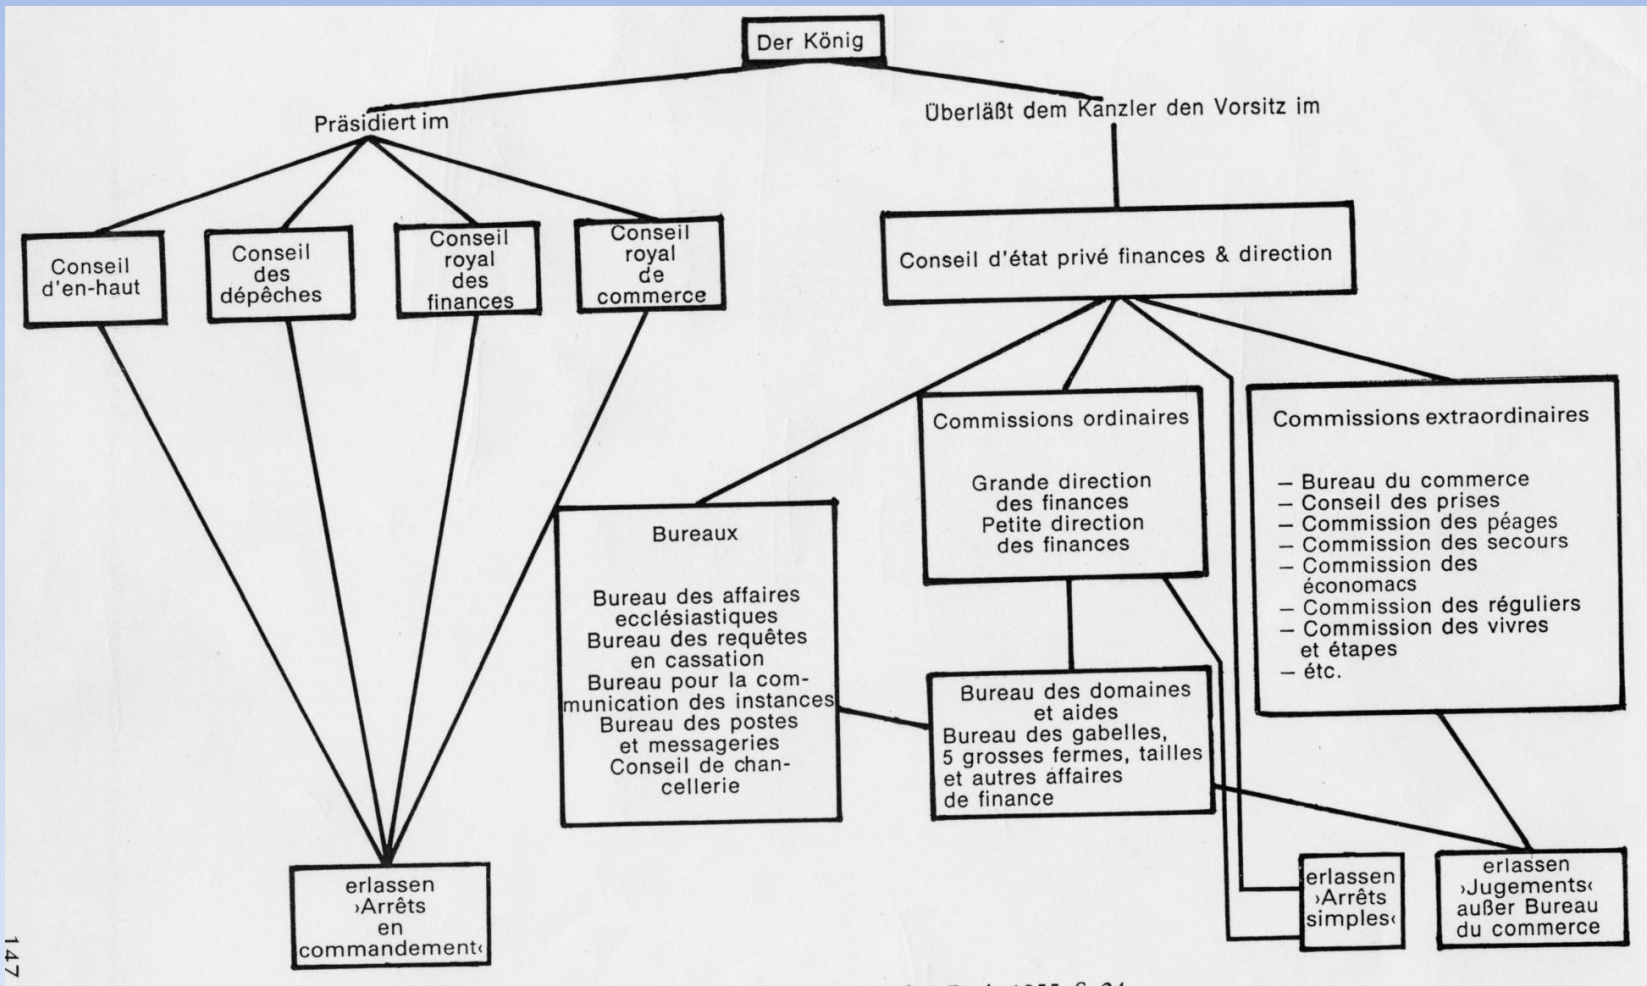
Der König

Präsidiert im

Überläßt dem Kanzler den Vorsitz im

Conseil d'en-haut

Conseil des dépêches

Conseil royal des finances

Conseil royal de commerce

Conseil d'état privé finances & direction

Commissions ordinaires

Grande direction des finances
Petite direction des finances

Commissions extraordinaires

– Bureau du commerce
– Conseil des prises
– Commission des péages
– Commission des secours
– Commission des économacs
– Commission des réguliers
– Commission des vivres et étapes
– étc.

Bureaux

Bureau des affaires ecclésiastiques
Bureau des requêtes en cassation
Bureau pour la communication des instances
Bureau des postes et messageries
Conseil de chancellerie

Bureau des domaines et aides
Bureau des gabelles, 5 grosses fermes, tailles et autres affaires de finance

erlassen ›Arrêts en commandement‹

erlassen ›Arrêts simples‹

erlassen ›Jugements‹ außer Bureau du commerce

147

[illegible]